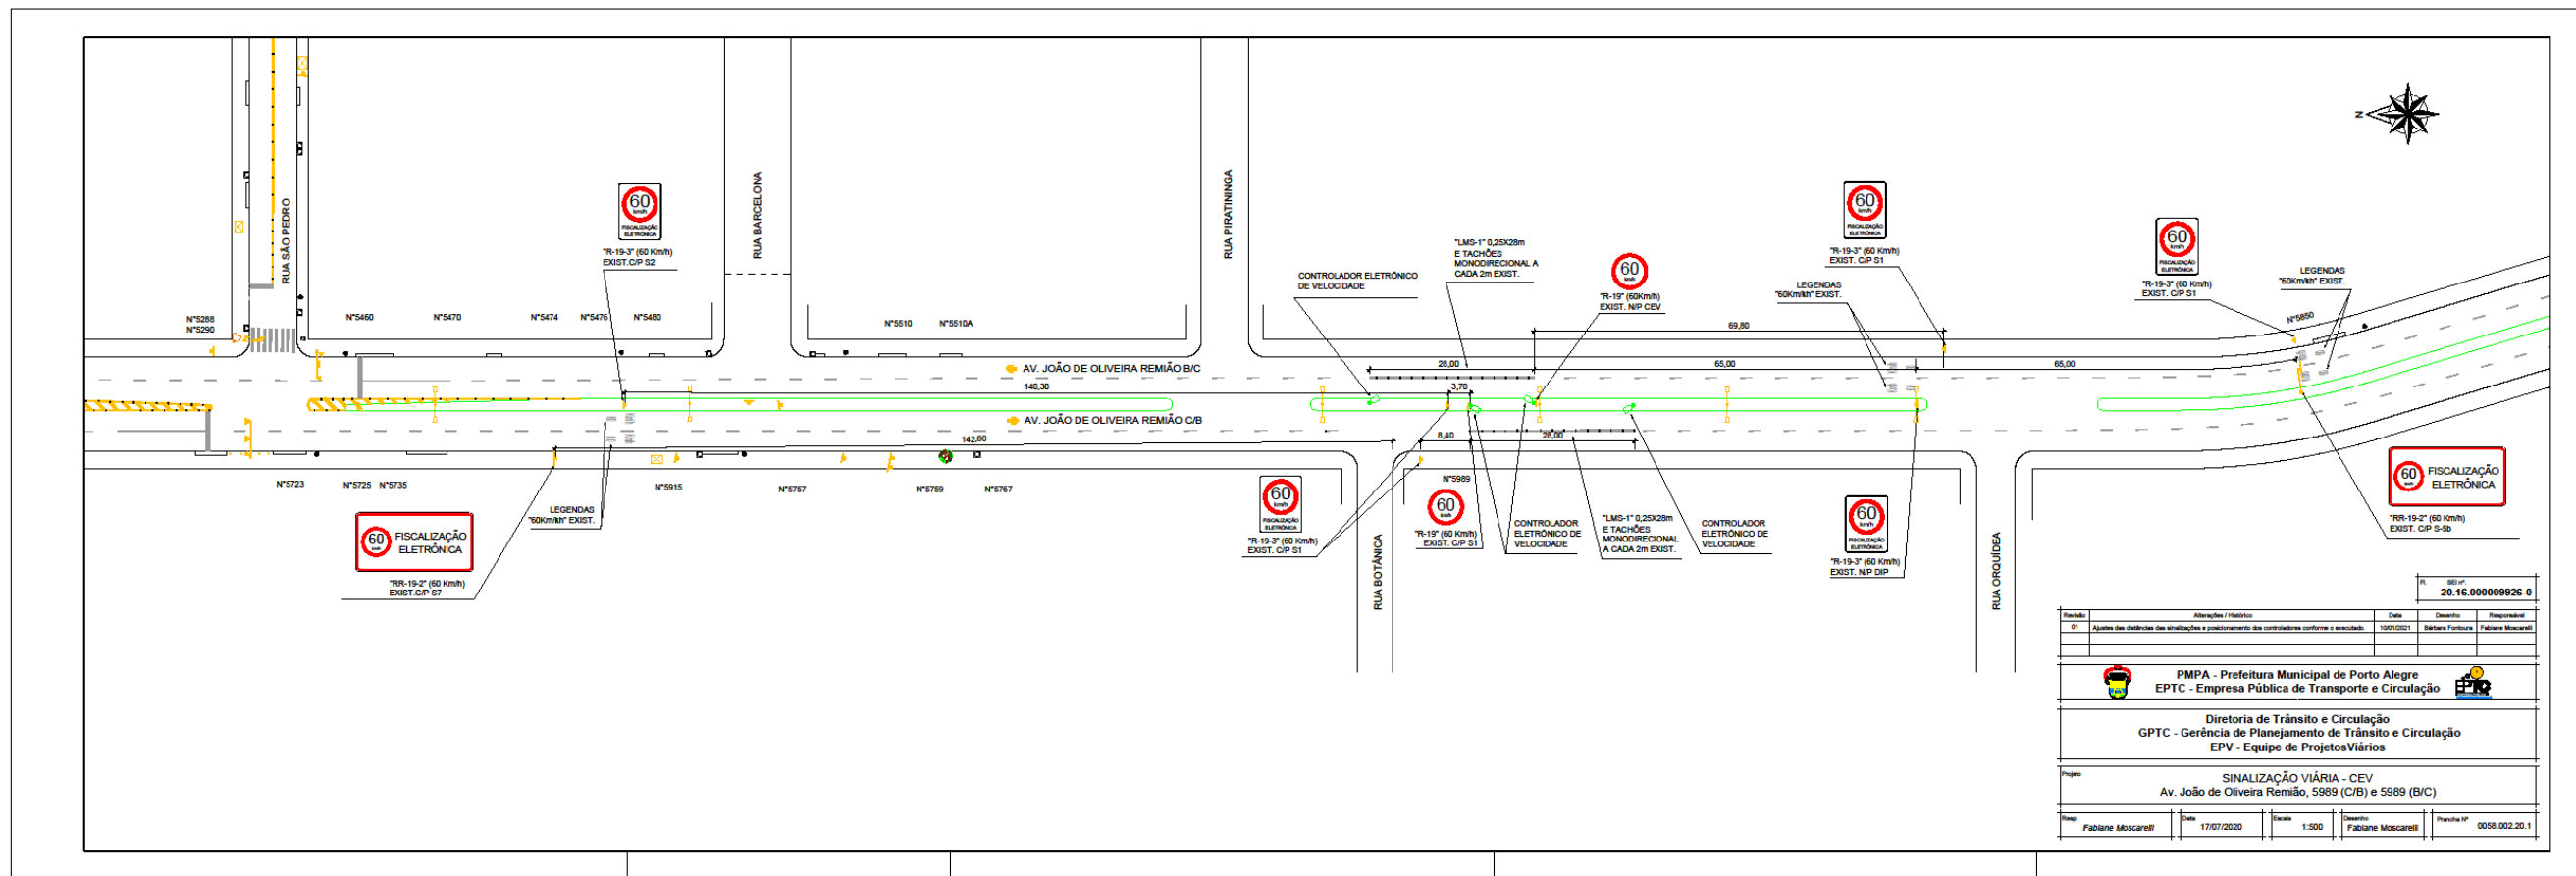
RUA SÃO PEDRO
RUA BARCELONA
RUA PIRATININGA
N

60 km/h FISCALIZAÇÃO ELETRÔNICA
"R-19-3" (60 Km/h) EXIST.C/P S2

N°5288
N°5290
N°5460
N°5470
N°5474
N°5476
N°5480
N°5510
N°5510A

"LMS-1" 0,25X28m E TACHÕES MONODIRECIONAL A CADA 2m EXIST.
CONTROLADOR ELETRÔNICO DE VELOCIDADE
60 km/h
"R-19" (60Km/h) EXIST. N/P CEV
60 km/h FISCALIZAÇÃO ELETRÔNICA
"R-19-3" (60 Km/h) EXIST. C/P S1
LEGENDAS "60Km/kh" EXIST.
60 km/h FISCALIZAÇÃO ELETRÔNICA
"R-19-3" (60 Km/h) EXIST. C/P S1
LEGENDAS "60Km/kh" EXIST.
N°5850

69,80
28,00
65,00
65,00
140,30
3,70
AV. JOÃO DE OLIVEIRA REMIÃO B/C
AV. JOÃO DE OLIVEIRA REMIÃO C/B
142,60
8,40
28,00

N°5723
N°5725
N°5735
N°5915
N°5757
N°5759
N°5767
N°5989

LEGENDAS "60Km/kh" EXIST.
60 km/h FISCALIZAÇÃO ELETRÔNICA
"RR-19-2" (60 Km/h) EXIST.C/P S7
60 km/h FISCALIZAÇÃO ELETRÔNICA
"R-19-3" (60 Km/h) EXIST. C/P S1
60 km/h
"R-19" (60 Km/h) EXIST. C/P S1
CONTROLADOR ELETRÔNICO DE VELOCIDADE
"LMS-1" 0,25X28m E TACHÕES MONODIRECIONAL A CADA 2m EXIST.
CONTROLADOR ELETRÔNICO DE VELOCIDADE
60 km/h FISCALIZAÇÃO ELETRÔNICA
"R-19-3" (60 Km/h) EXIST. N/P DIP
60 FISCALIZAÇÃO ELETRÔNICA
"RR-19-2" (60 Km/h) EXIST. C/P S-5b

RUA BOTÂNICA
RUA ORQUÍDEA

R. SEI nº.
20.16.000009926-0

| Revisão | Alterações / Histórico | Data | Desenho | Responsável |
|---|---|---|---|---|
| 01 | Ajustes das distâncias das sinalizações e posicionamento dos controladores conforme o executado. | 10/01/2021 | Bárbara Fontoura | Fabiane Moscarelli |

PMPA - Prefeitura Municipal de Porto Alegre
EPTC - Empresa Pública de Transporte e Circulação

Diretoria de Trânsito e Circulação
GPTC - Gerência de Planejamento de Trânsito e Circulação
EPV - Equipe de ProjetosViários

Projeto
SINALIZAÇÃO VIÁRIA - CEV
Av. João de Oliveira Remião, 5989 (C/B) e 5989 (B/C)

Resp. Fabiane Moscarelli
Data 17/07/2020
Escala 1:500
Desenho Fabiane Moscarelli
Prancha Nº 0058.002.20.1